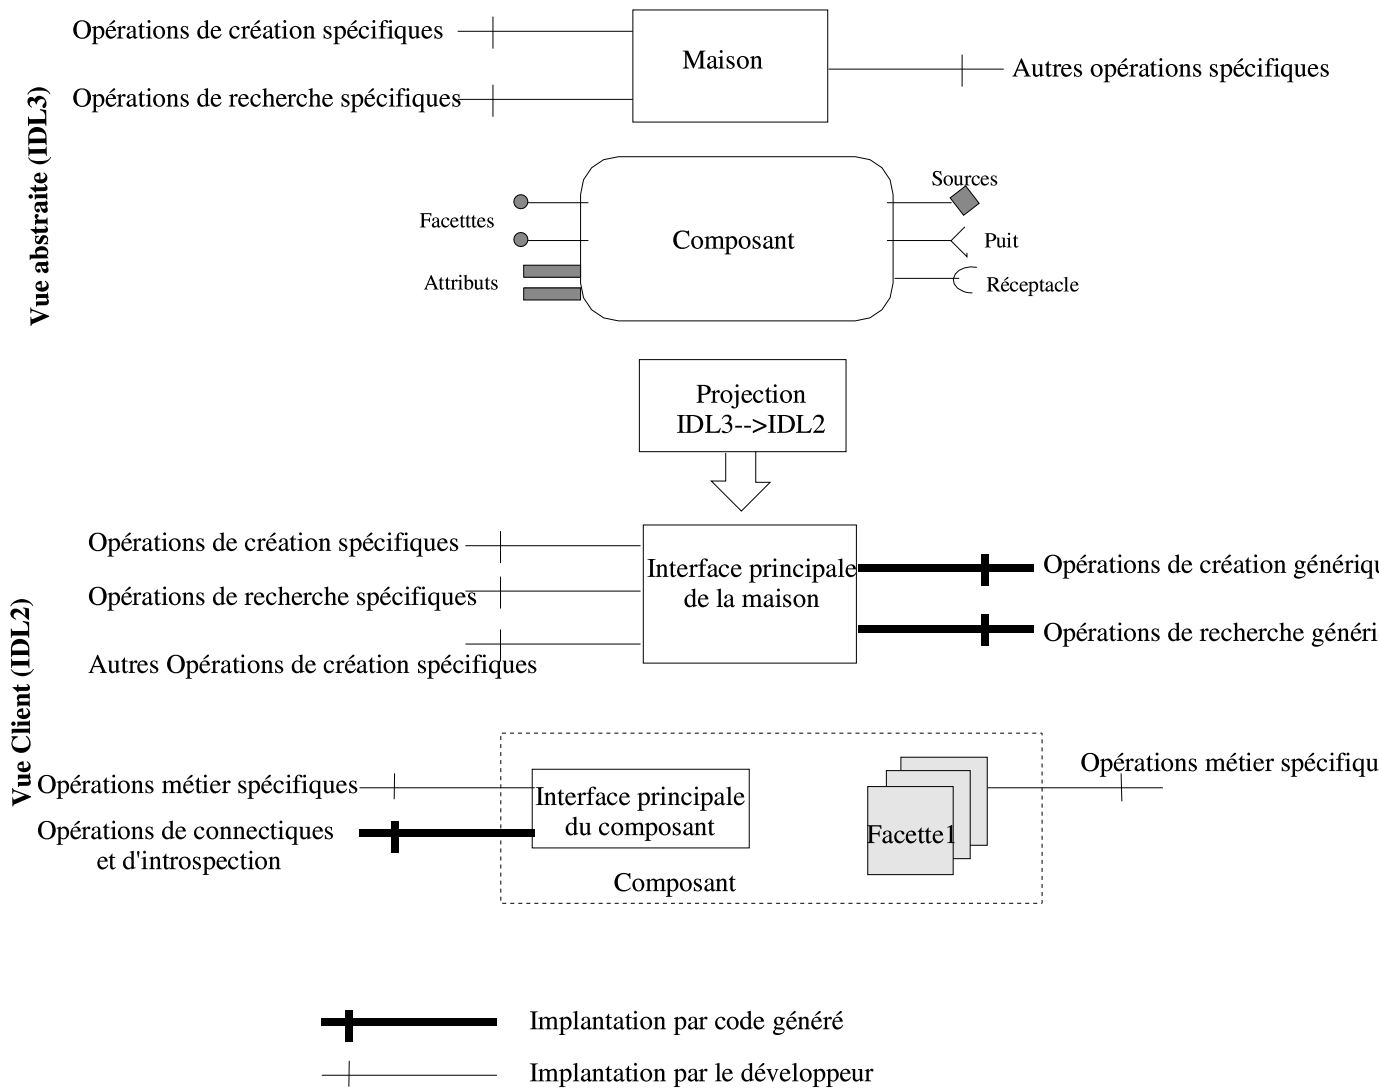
Vue abstraite (IDL3)

Opérations de création spécifiques

Opérations de recherche spécifiques

Maison

Autres opérations spécifiques

Facetttes

Attributs

Composant

Sources

Puit

Réceptacle

Projection IDL3-->IDL2

Vue Client (IDL2)

Opérations de création spécifiques

Opérations de recherche spécifiques

Autres Opérations de création spécifiques

Interface principale de la maison

Opérations de création génériqu

Opérations de recherche généri

Opérations métier spécifiques

Opérations de connectiques et d'introspection

Interface principale du composant

Facette1

Composant

Opérations métier spécifiqu

Implantation par code généré

Implantation par le développeur